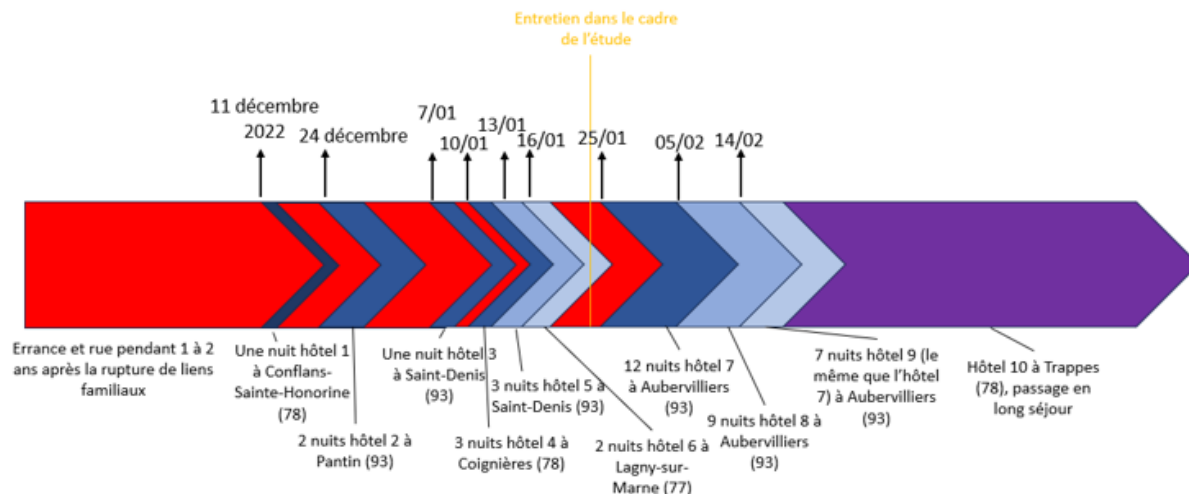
Entretien dans le cadre de l'étude

11 décembre 2022

24 décembre

7/01

10/01

13/01

16/01

25/01

05/02

14/02

Errance et rue pendant 1 à 2 ans après la rupture de liens familiaux

Une nuit hôtel 1 à Conflans-Sainte-Honorine (78)

2 nuits hôtel 2 à Pantin (93)

Une nuit hôtel 3 à Saint-Denis (93)

3 nuits hôtel 4 à Coignières (78)

3 nuits hôtel 5 à Saint-Denis (93)

2 nuits hôtel 6 à Lagny-sur-Marne (77)

12 nuits hôtel 7 à Aubervilliers (93)

9 nuits hôtel 8 à Aubervilliers (93)

7 nuits hôtel 9 (le même que l'hôtel 7) à Aubervilliers (93)

Hôtel 10 à Trappes (78), passage en long séjour